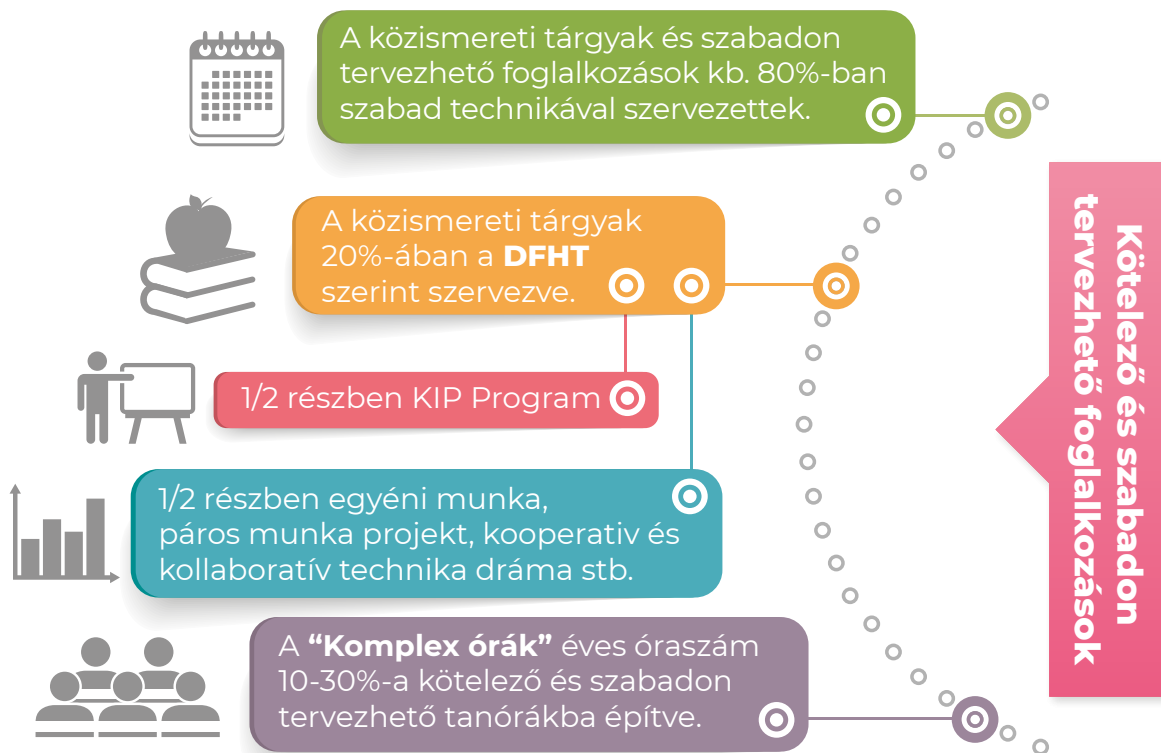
A közismereti tárgyak és szabadon tervezhető foglalkozások kb. 80%-ban szabad technikával szervezettek.

A közismereti tárgyak 20%-ában a **DFHT** szerint szervezve.

1/2 részben KIP Program

1/2 részben egyéni munka, páros munka projekt, kooperatív és kollaboratív technika dráma stb.

A **“Komplex órák”** éves óraszám 10-30%-a kötelező és szabadon tervezhető tanórákba építve.

**Kötelező és szabadon tervezhető foglalkozások**